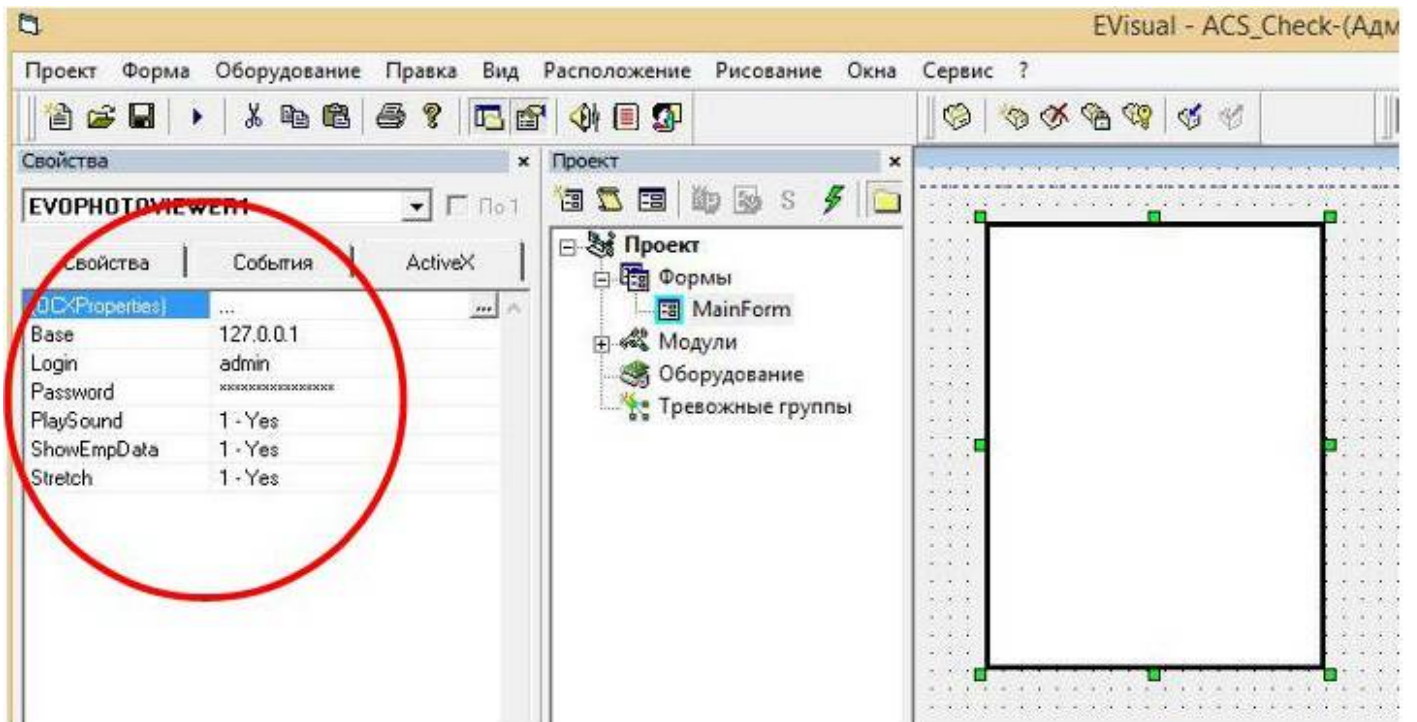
EVisual - ACS_Check-(Адм

Проект Форма Оборудование Правка Вид Расположение Рисование Окна Сервис ?

Свойства ×

EVOPHOTOVIEWER1

По 1

Свойства | События | ActiveX

| (OCXProperties) | ... |
|---|---|
| Base | 127.0.0.1 |
| Login | admin |
| Password | *************** |
| PlaySound | 1 - Yes |
| ShowEmpData | 1 - Yes |
| Stretch | 1 - Yes |

Проект ×

S

Проект
Формы
MainForm
Модули
Оборудование
Тревожные группы